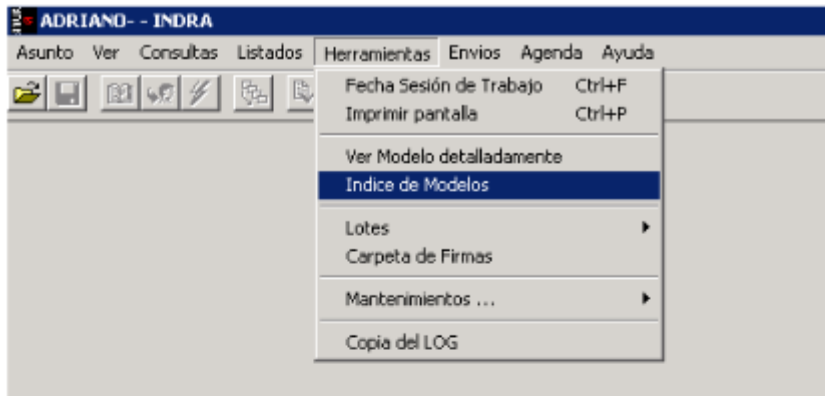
ADRIANO- - INDRA

Asunto Ver Consultas Listados Herramientas Envios Agenda Ayuda

Fecha Sesión de Trabajo Ctrl+F
Imprimir pantalla Ctrl+P

Ver Modelo detalladamente
Indice de Modelos

Lotes
Carpeta de Firmas

Mantenimientos ...

Copia del LOG